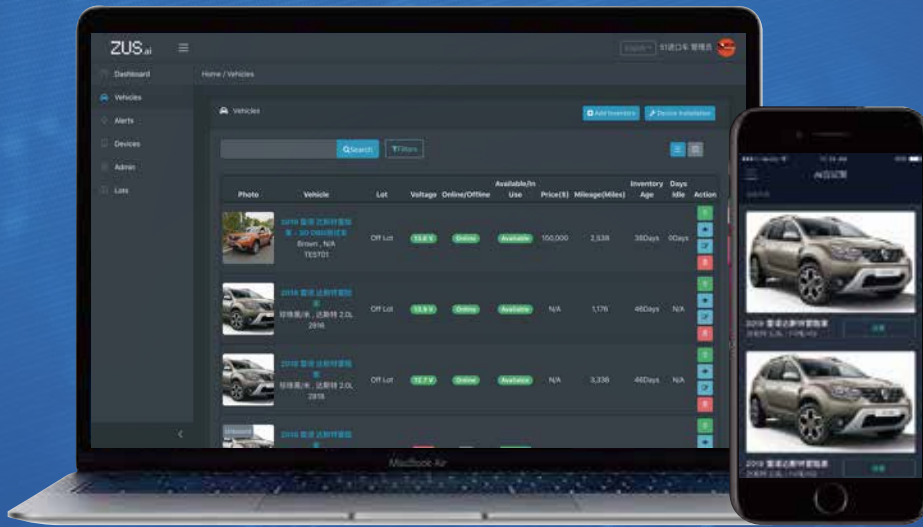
ZUS.ai

English 51进口车 管理员

Dashboard
Vehicles
Alerts
Devices
Admin
Lots

Home / Vehicles

Vehicles

Add Inventory
Device Installation

Search
Filters

| Photo | Vehicle | Lot | Voltage | Online/Offline | Available/In Use | Price($) | Mileage(Miles) | Inventory Age | Days Idle | Action |
|---|---|---|---|---|---|---|---|---|---|---|
| | 2019 雷诺 达斯特冒险家 - 3D OBD测试车 Brown , N/A TEST01 | Off Lot | 13.6 V | Online | Available | 150,000 | 2,538 | 38Days | 0Days | |
| | 2019 雷诺 达斯特冒险家 珍珠黑/米 , 达斯特 2.0L 2816 | Off Lot | 13.5 V | Online | Available | N/A | 1,176 | 46Days | N/A | |
| | 2019 雷诺 达斯特冒险家 珍珠黑/米 , 达斯特 2.0L 2818 | Off Lot | 12.7 V | Online | Available | N/A | 3,336 | 46Days | N/A | |
| | 2019 雷诺 达斯特冒险家 | | | | | | | | | |

MacBook Air

AI云记账

2019 雷诺达斯特冒险家

2019 雷诺达斯特冒险家